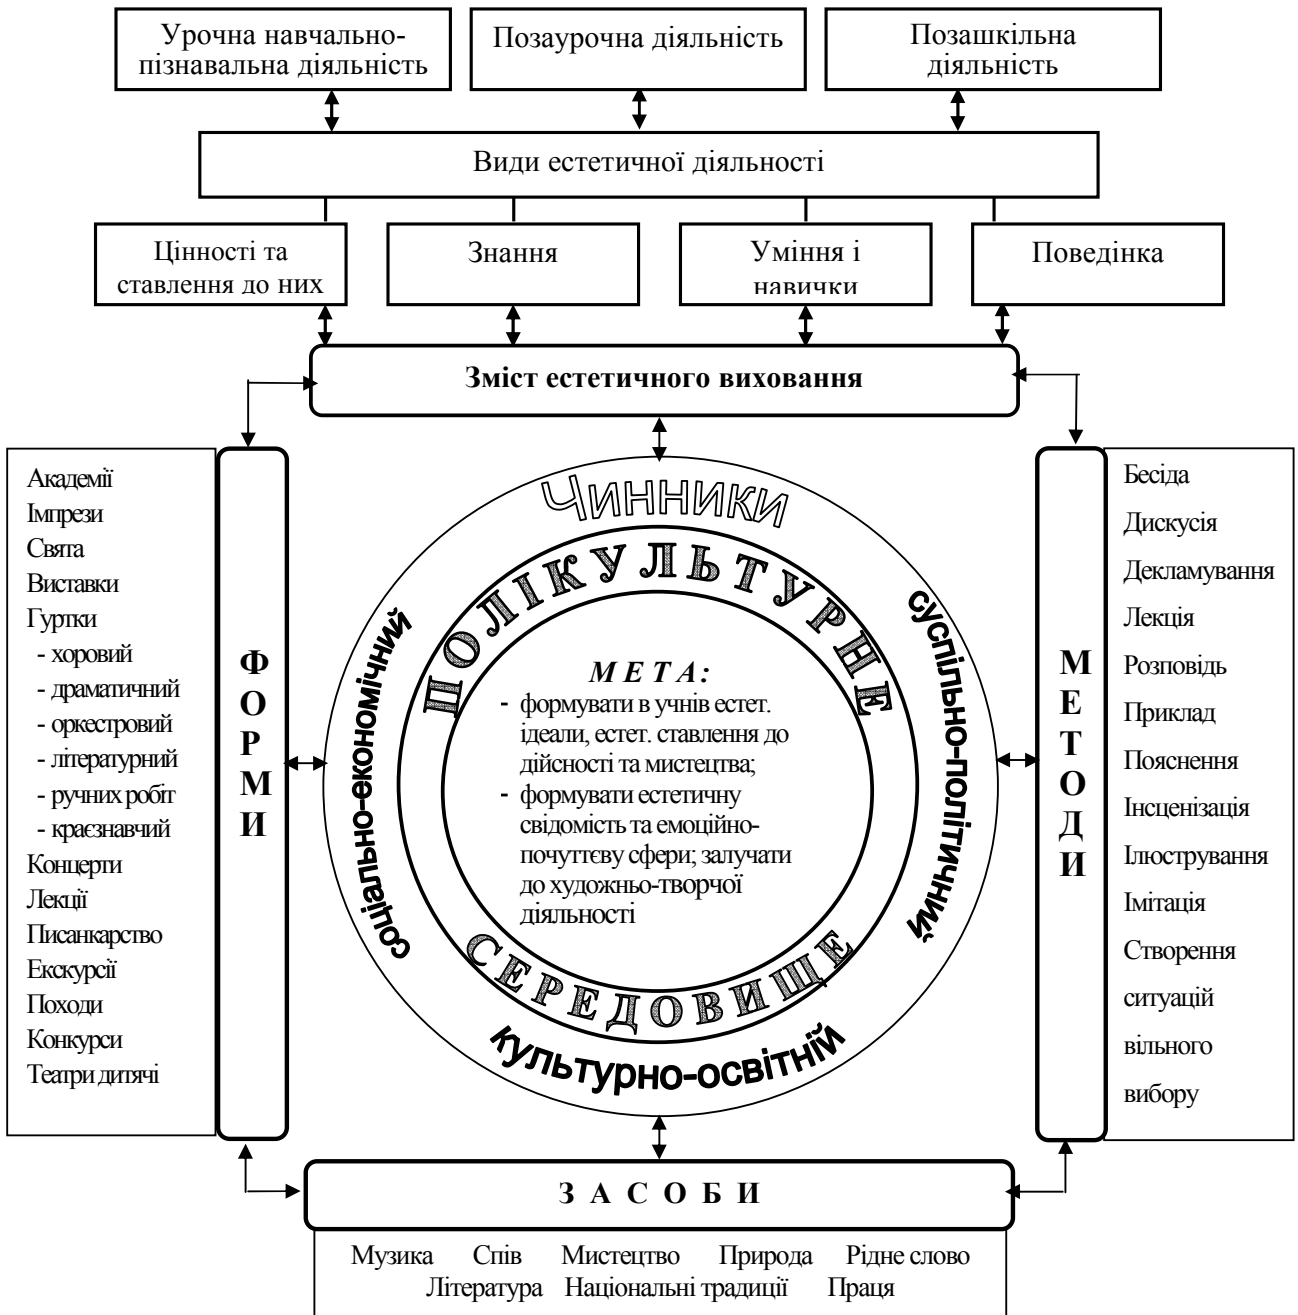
Урочна навчально-пізнавальна діяльність

Позаурочна діяльність

Позашкільна діяльність

Види естетичної діяльності

Цінності та ставлення до них

Знання

Уміння і навички

Поведінка

Зміст естетичного виховання

Академії
Імпрези
Свята
Виставки
Гуртки
- хоровий
- драматичний
- оркестровий
- літературний
- ручних робіт
- краєзнавчий
Концерти
Лекції
Писанкарство
Екскурсії
Походи
Конкурси
Театри дитячі

ФОРМИ

Чинники

соціально-економічний

ПОЛІКУЛЬТУРНЕ

суспільно-політичний

МЕТА:
- формувати в учнів естет. ідеали, естет. ставлення до дійсності та мистецтва;
- формувати естетичну свідомість та емоційно-почуттєву сфери; залучати до художньо-творчої діяльності

СЕРЕДОВИЩЕ

культурно-освітній

МЕТОДИ

Бесіда
Дискусія
Декламування
Лекція
Розповідь
Приклад
Пояснення
Інсценізація
Ілюстрування
Імітація
Створення ситуацій вільного вибору

ЗАСОБИ

Музика Спів Мистецтво Природа Рідне слово
Література Національні традиції Праця